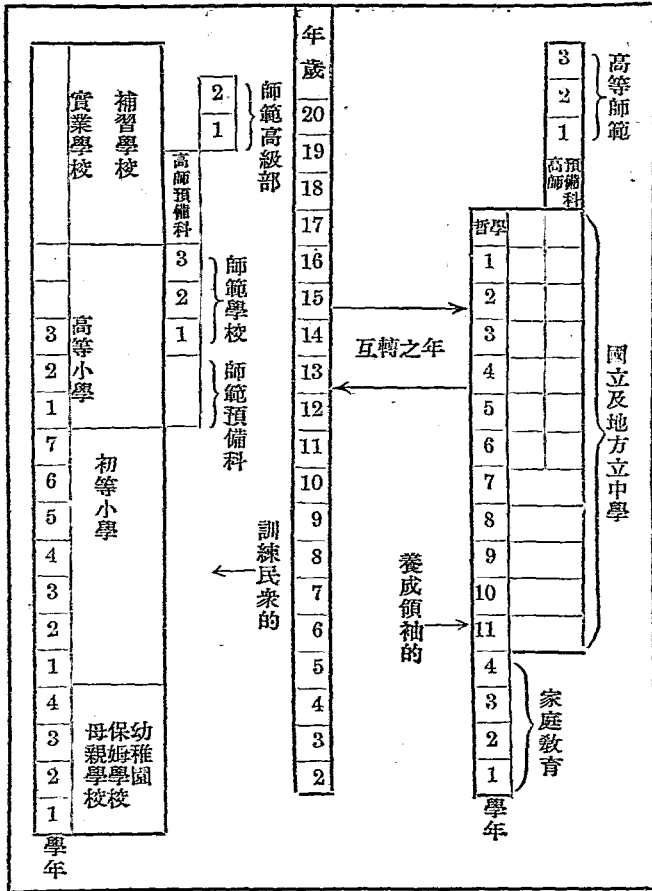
年歲
20
19
18
17
16
15
14
13
12
11
10
9
8
7
6
5
4
3
2

補習學校
實業學校

3
2
1
高等小學

7
6
5
4
3
2
1
初等小學

4
3
2
1
幼稚園
保姆學校
母親學校

學年

2
1
師範高級部

高師預備科

3
2
1
師範學校

師範預備科

訓練民衆的

3
2
1
高等師範

高師預備科

哲學
1
2
3
4
5
6
7
8
9
10
11
國立及地方立中學

4
3
2
1
家庭教育

學年

互轉之年

養成領袖的